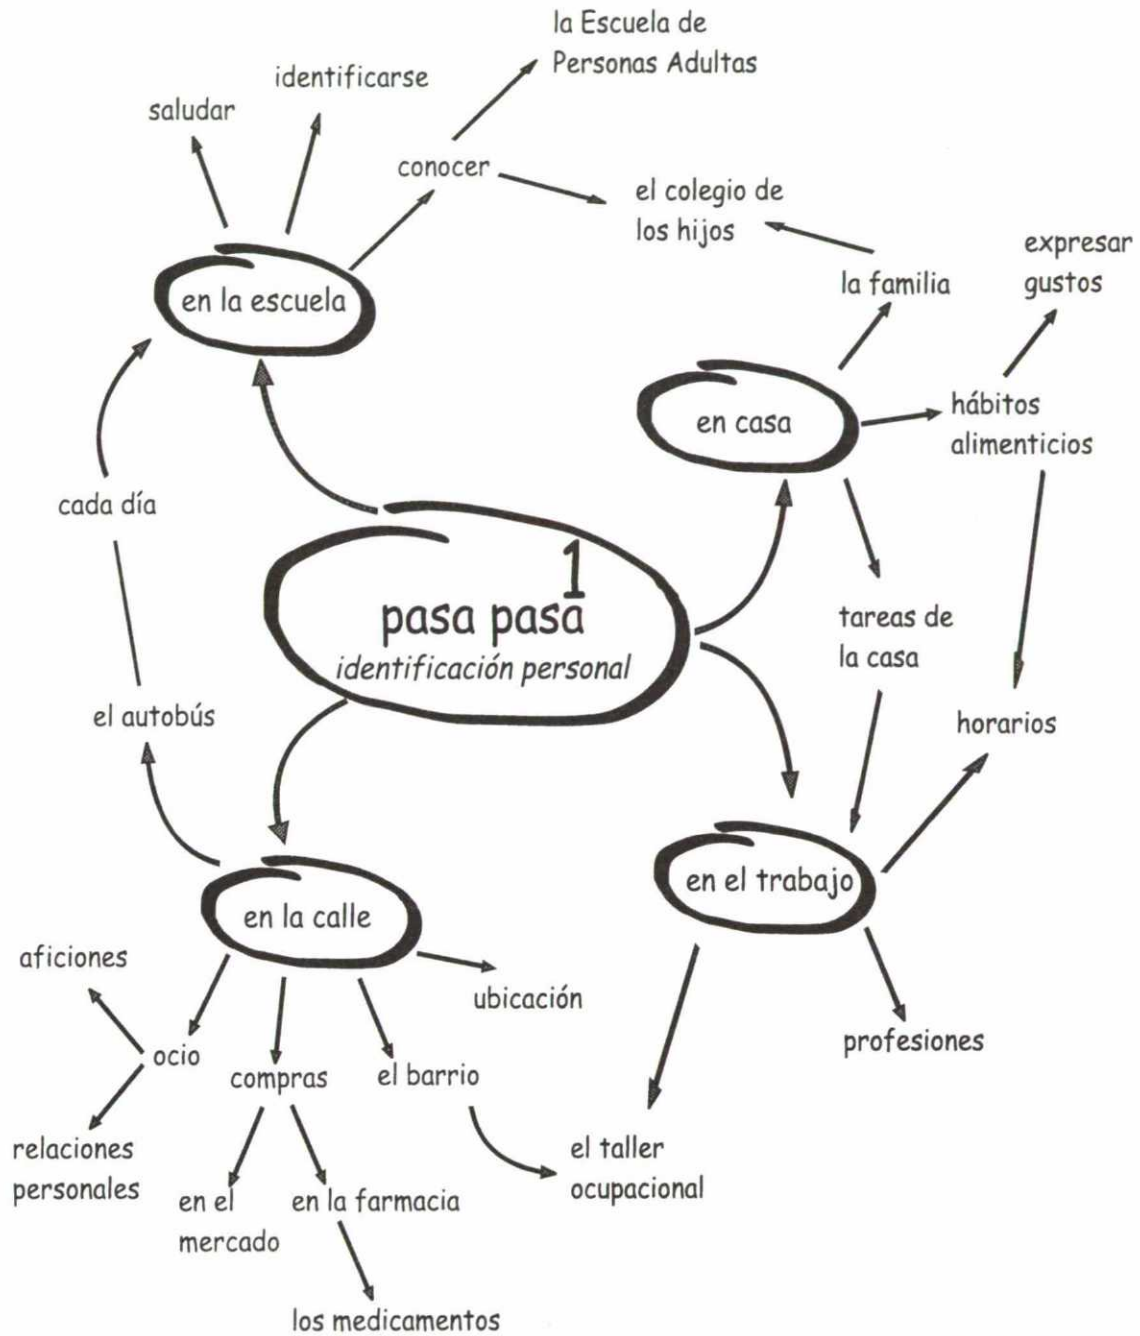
la Escuela de Personas Adultas

identificarse

saludar

conocer

el colegio de los hijos

expresar gustos

en la escuela

la familia

en casa

hábitos alimenticios

cada día

1
pasa pasa
identificación personal

tareas de la casa

el autobús

horarios

en el trabajo

en la calle

aficiones

ubicación

ocio

compras

el barrio

profesiones

relaciones personales

en el mercado

en la farmacia

el taller ocupacional

los medicamentos